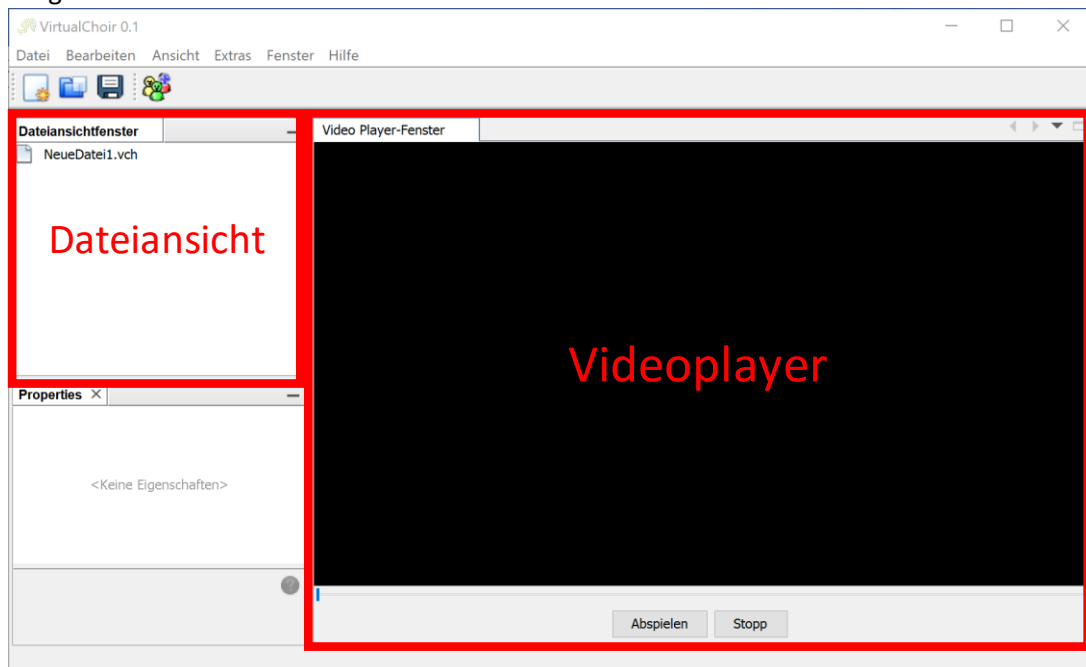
VirtualChoir 0.1

Datei Bearbeiten Ansicht Extras Fenster Hilfe

Dateiansichtfenster

NeueDatei1.vch

Dateiansicht

Video Player-Fenster

Videoplayer

Properties

<Keine Eigenschaften>

Abspielen Stopp